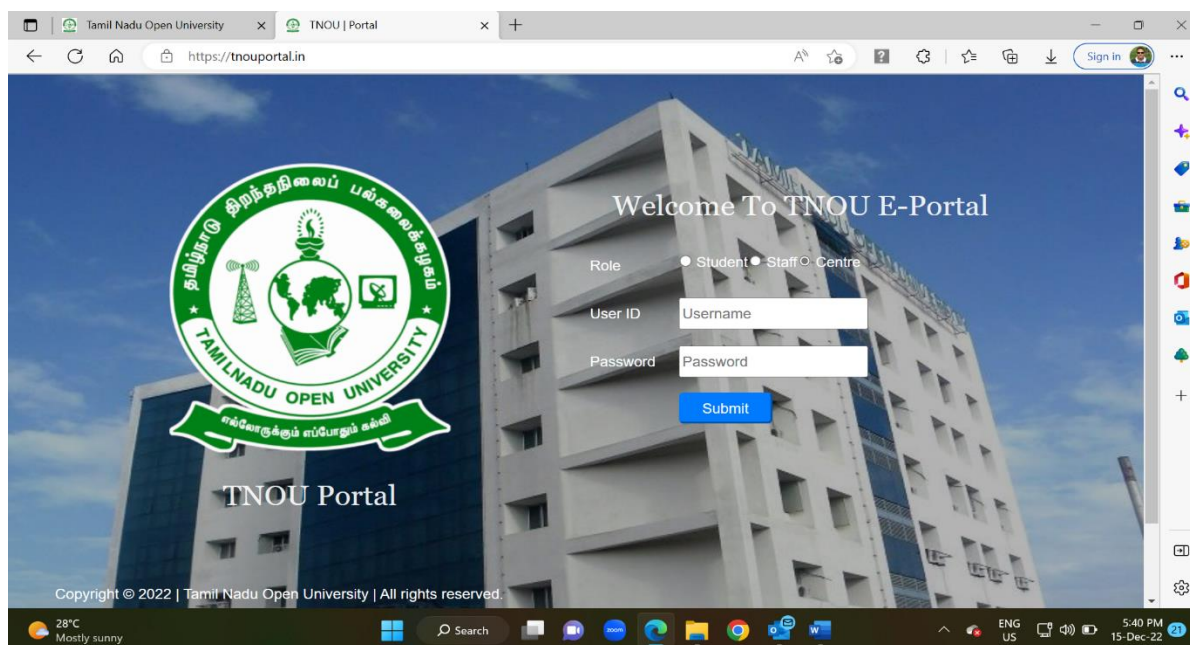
Tamil Nadu Open University
TNOU | Portal
https://tnouportal.in
Sign in

தமிழ்நாடு திறந்தநிலைப் பல்கலைக்கழகம்
TAMILNADU OPEN UNIVERSITY
எல்லோருக்கும் எப்போதும் கல்வி

TNOU Portal

Welcome To TNOU E-Portal

Role Student Staff Centre

User ID Username

Password Password

Submit

Copyright © 2022 | Tamil Nadu Open University | All rights reserved.

28°C
Mostly sunny
Search
ENG
US
5:40 PM
15-Dec-22
21